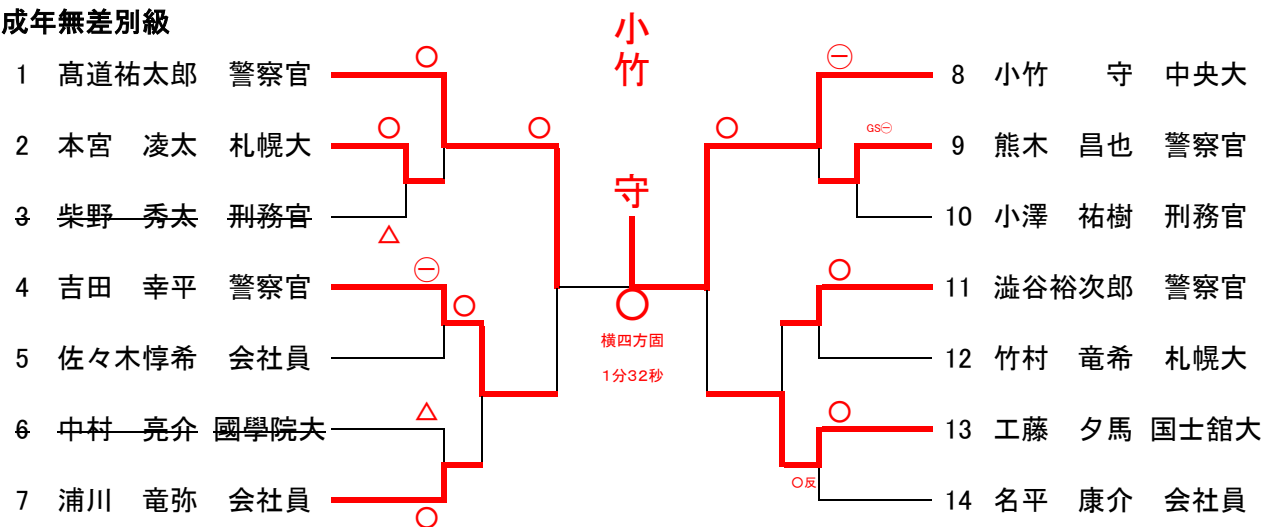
成年無差別級

1 髙道祐太郎 警察官
2 本宮 凌太 札幌大
3 柴野 秀太 刑務官
4 吉田 幸平 警察官
5 佐々木惇希 会社員
6 中村 亮介 國學院大
7 浦川 竜弥 会社員

小竹

守

横四方固

1分32秒

8 小竹 守 中央大
9 熊木 昌也 警察官
10 小澤 祐樹 刑務官
11 澁谷裕次郎 警察官
12 竹村 竜希 札幌大
13 工藤 夕馬 国士舘大
14 名平 康介 会社員

○ ○ ○ △ ㊀ ○ △ ○ ㊀ GS㊀ ○ ○ ○ ○反